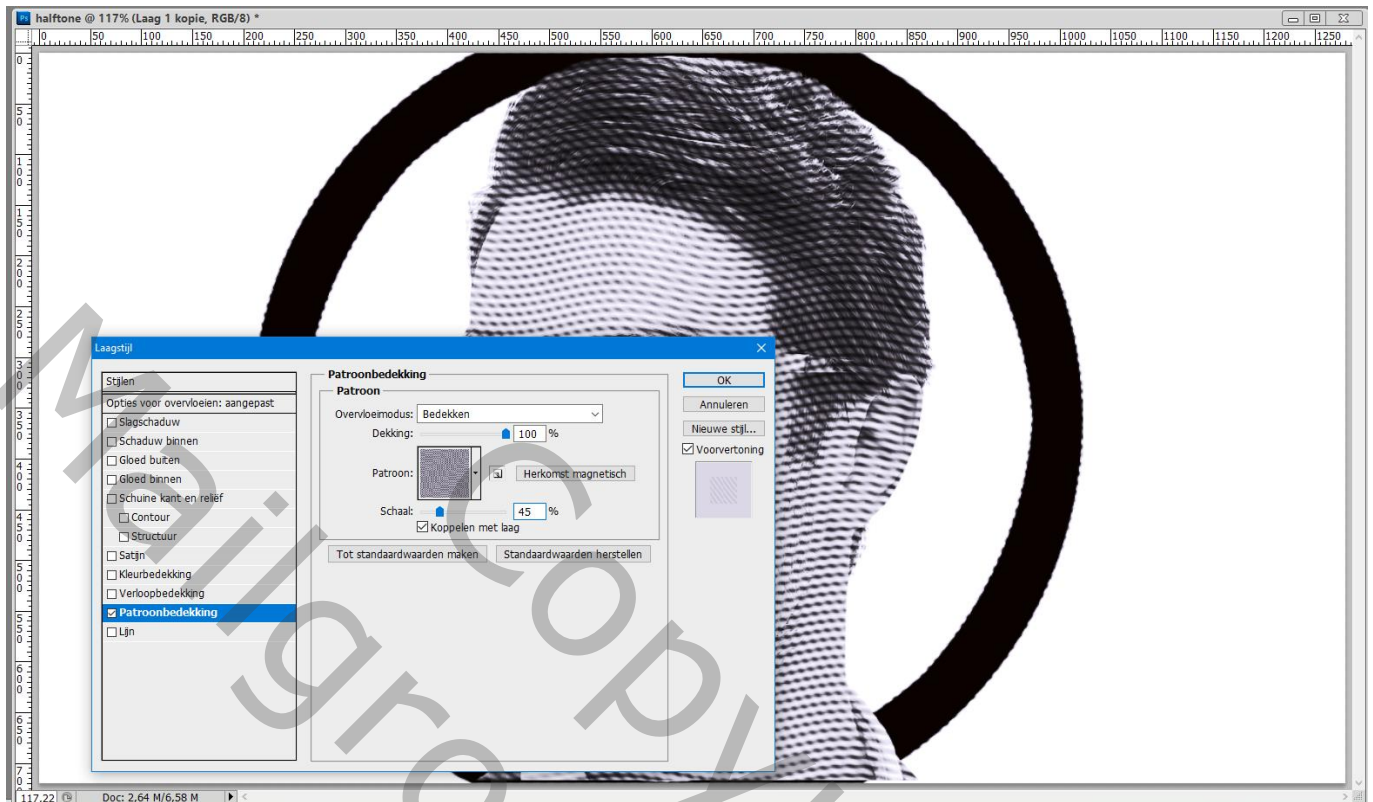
Ps halftone @ 117% (Laag 1 kopie, RGB/8) *

0 50 100 150 200 250 300 350 400 450 500 550 600 650 700 750 800 850 900 950 1000 1050 1100 1150 1200 1250

0 50 100 150 200 250 300 350 400 450 500 550 600 650 700

Laagstijl

Stijlen
Opties voor overvloeien: aangepast
Slagschaduw
Schaduw binnen
Gloed buiten
Gloed binnen
Schuine kant en reliëf
Contour
Structuur
Satijn
Kleurbedekking
Verloopbedekking
Patroonbedekking
Lijn

Patroonbedekking
Patroon
Overvloeimodus: Bedekken
Dekking: 100 %
Patroon: Herkomst magnetisch
Schaal: 45 %
Koppelen met laag
Tot standaardwaarden maken Standaardwaarden herstellen

OK
Annuleren
Nieuwe stijl...
Voorvertoning

117,22 Doc: 2,64 M/6,58 M

Maigre Copy